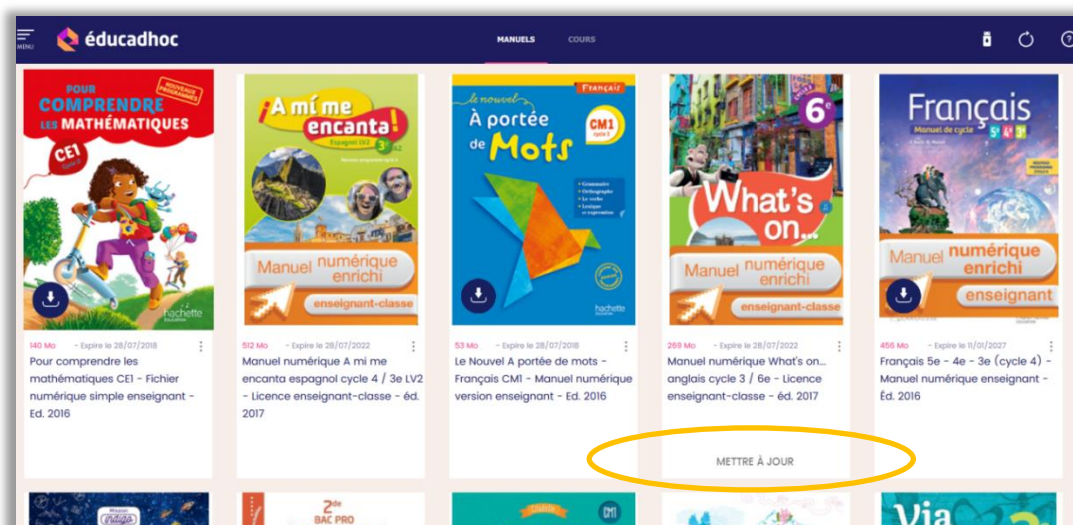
MENU éducadhoc

MANUELS COURS

POUR COMPRENDRE LES MATHÉMATIQUES CE1 NOUVEAUX PROGRAMMES hachette

140 Mo - Expire le 28/07/2018

Pour comprendre les mathématiques CE1 - Fichier numérique simple enseignant - Éd. 2016

¡A mí me encanta! Espagnol LV2 3e

Manuel numérique enrichi enseignant-classe

512 Mo - Expire le 28/07/2022

Manuel numérique A mi me encanta espagnol cycle 4 / 3e LV2 - Licence enseignant-classe - éd. 2017

Français le nouvel À portée de Mots CM1 cycle 3

Grammaire Orthographe Le verbe Lexique et expression

hachette

53 Mo - Expire le 28/07/2018

Le Nouvel A portée de mots - Français CM1 - Manuel numérique version enseignant - Ed. 2016

6e What's on...

Manuel numérique enrichi enseignant-classe

269 Mo - Expire le 28/07/2022

Manuel numérique What's on... anglais cycle 3 / 6e - Licence enseignant-classe - éd. 2017

METTRE À JOUR

Français Manuel de cycle 5e 4e 3e

Manuel numérique enrichi enseignant

456 Mo - Expire le 11/01/2027

Français 5e - 4e - 3e (cycle 4) - Manuel numérique enseignant - Éd. 2016

2de BAC PRO

CM1

Via